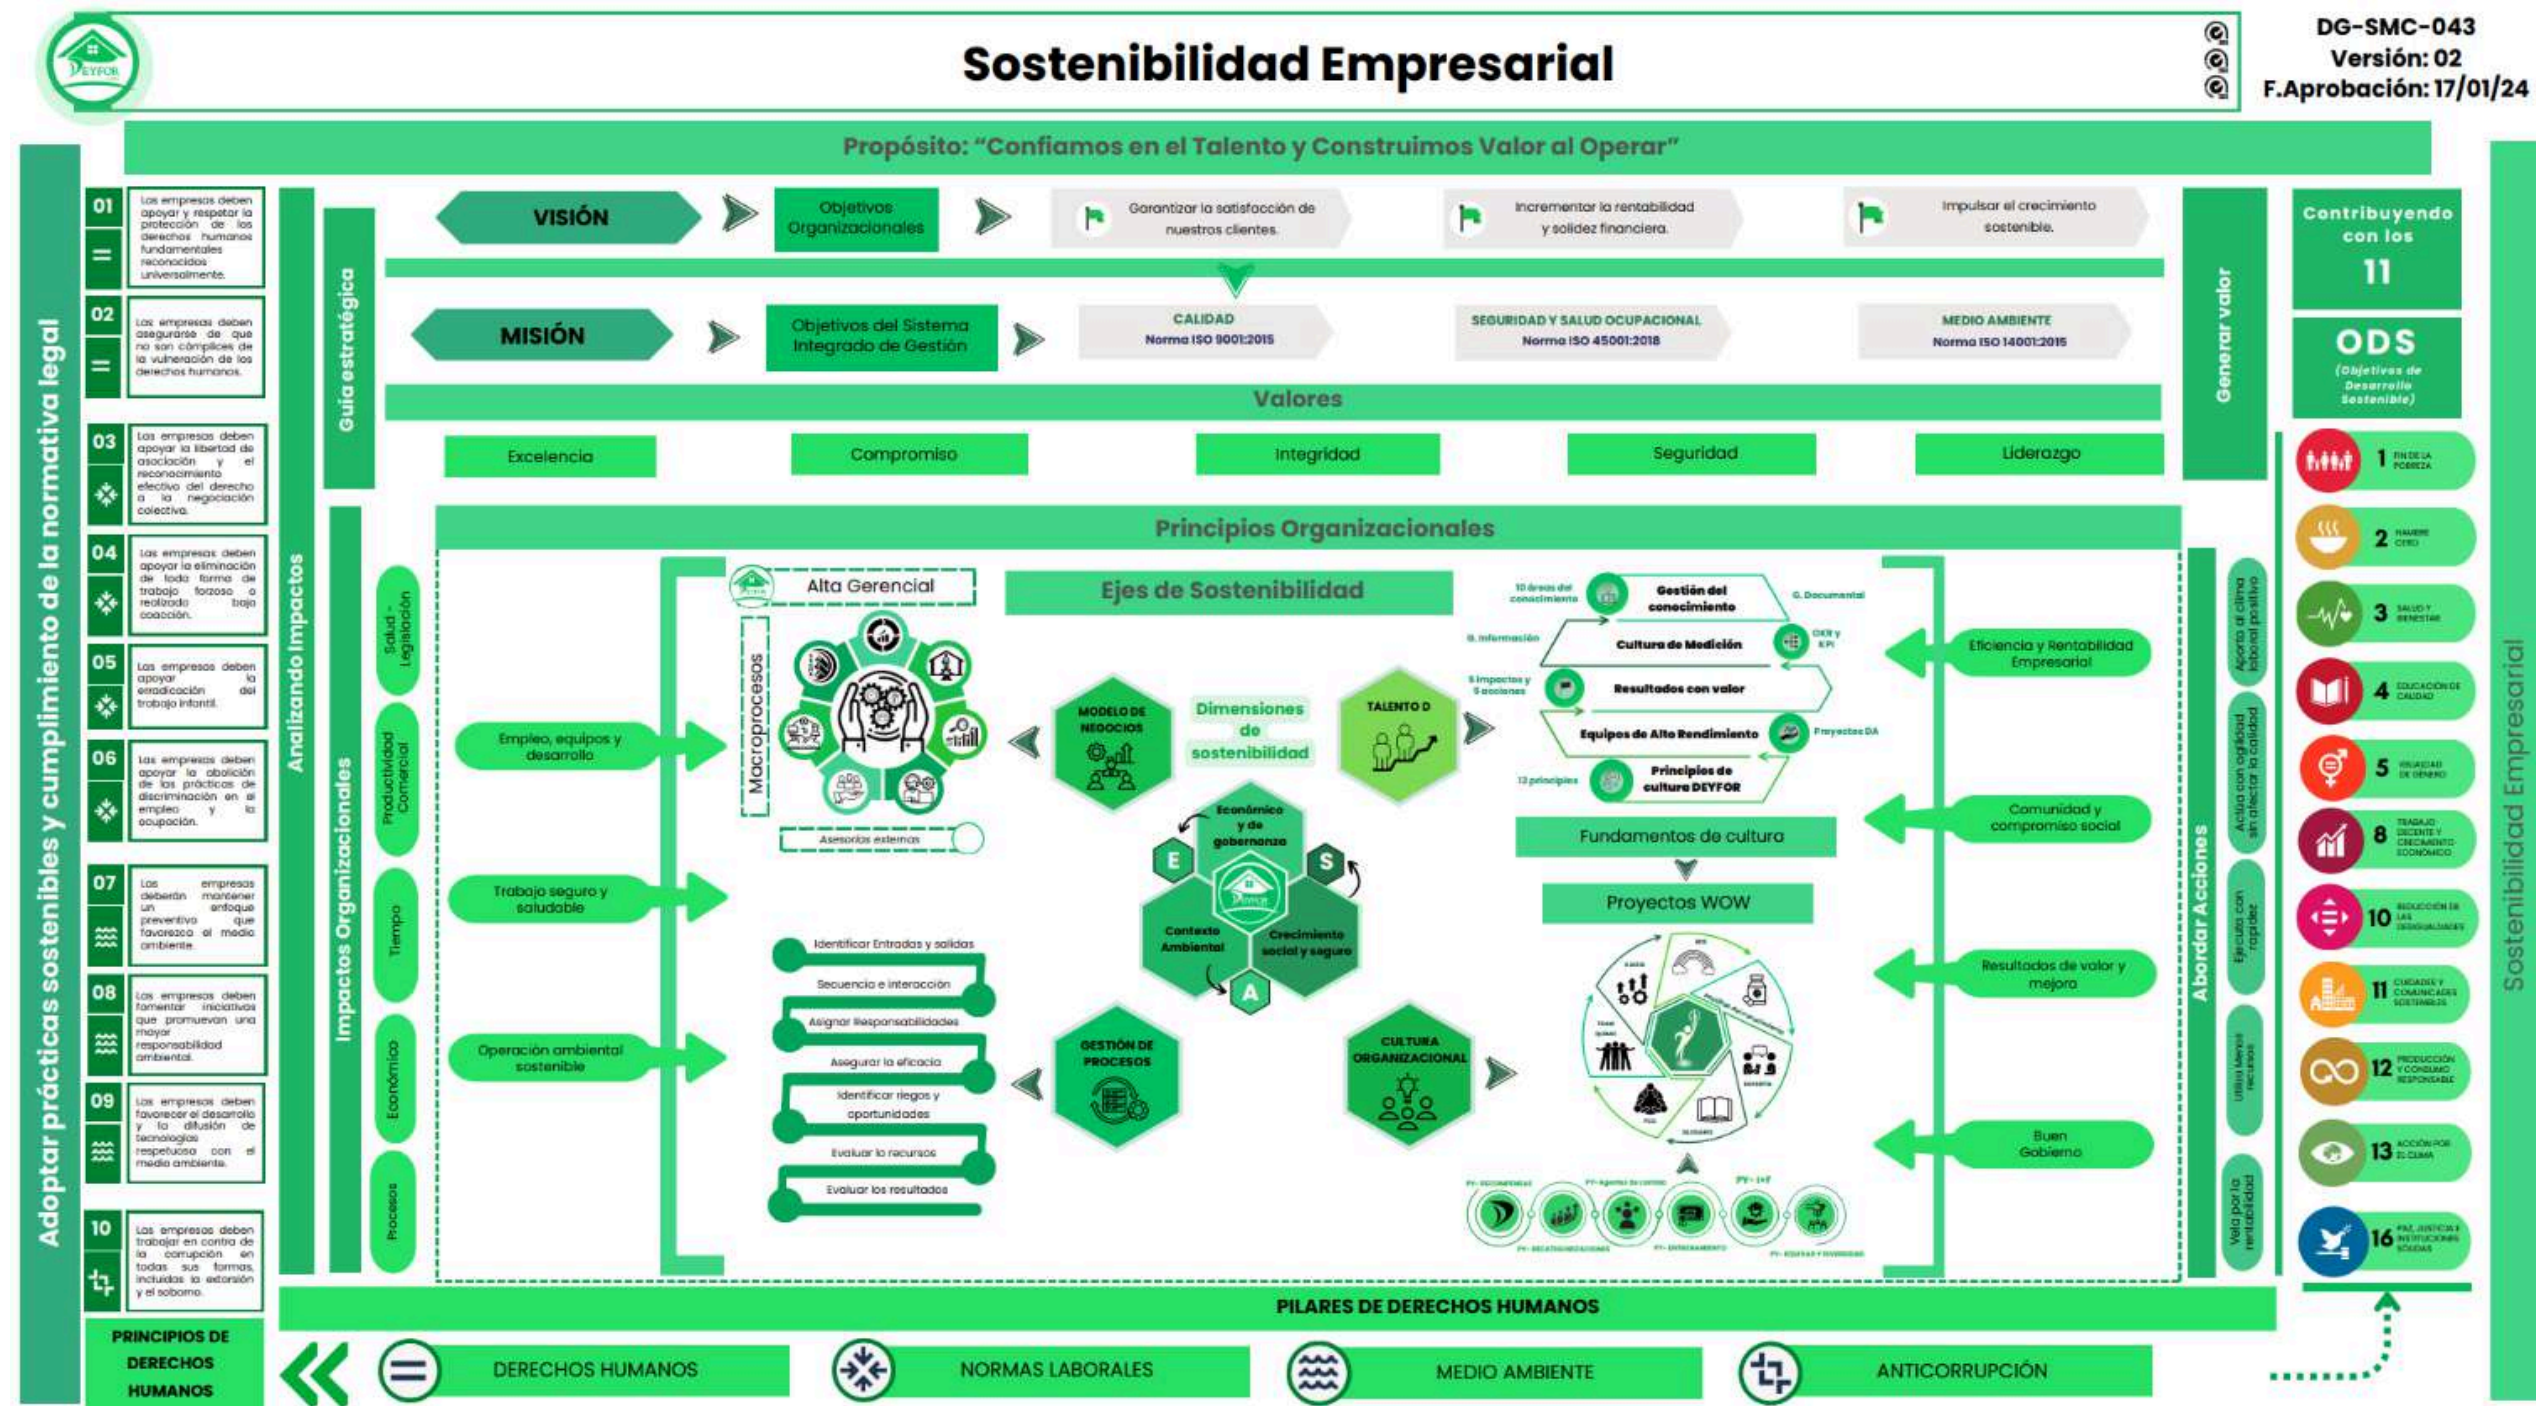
DEYFOR

Sostenibilidad Empresarial

DG-SMC-043
Versión: 02
F.Aprobación: 17/01/24

Propósito: "Confiamos en el Talento y Construimos Valor al Operar"

Adoptar prácticas sostenibles y cumplimiento de la normativa legal

01 Las empresas deben apoyar y respetar la protección de los derechos humanos fundamentales reconocidos universalmente.

02 Las empresas deben asegurarse de que no son cómplices de la vulneración de los derechos humanos.

03 Las empresas deben apoyar la libertad de asociación y el reconocimiento efectivo del derecho a la negociación colectiva.

04 Las empresas deben apoyar la eliminación de toda forma de trabajo forzoso o realizado bajo coacción.

05 Las empresas deben apoyar la erradicación del trabajo infantil.

06 Las empresas deben apoyar la abolición de las prácticas de discriminación en el empleo y la ocupación.

07 Las empresas deberán mantener un enfoque preventivo que favorezca el medio ambiente.

08 Las empresas deben fomentar iniciativas que promuevan una mayor responsabilidad ambiental.

09 Las empresas deben favorecer el desarrollo y la difusión de tecnologías respetuosas con el medio ambiente.

10 Las empresas deben trabajar en contra de la corrupción en todas sus formas, incluidas la extorsión y el soborno.

PRINCIPIOS DE DERECHOS HUMANOS

Analizando Impactos

Guía estratégica

VISIÓN
Objetivos Organizacionales
Garantizar la satisfacción de nuestros clientes.
Incrementar la rentabilidad y solidez financiera.
Impulsar el crecimiento sostenible.

MISIÓN
Objetivos del Sistema Integrado de Gestión
CALIDAD Norma ISO 9001:2015
SEGURIDAD Y SALUD OCUPACIONAL Norma ISO 45001:2018
MEDIO AMBIENTE Norma ISO 14001:2015

Valores
Excelencia
Compromiso
Integridad
Seguridad
Liderazgo

Generar valor

Contribuyendo con los 11 ODS (Objetivos de Desarrollo Sostenible)

1 FIN DE LA POBREZA
2 HAMBRE CERO
3 SALUD Y BIENESTAR
4 EDUCACIÓN DE CALIDAD
5 IGUALDAD DE GÉNERO
8 TRABAJO DECENTE Y CRECIMIENTO ECONÓMICO
10 REDUCCIÓN DE LAS DESIGUALDADES
11 CIUDADES Y COMUNIDADES SOSTENIBLES
12 PRODUCCIÓN Y CONSUMO RESPONSABLE
13 ACCIÓN POR EL CLIMA
16 PAZ, JUSTICIA E INSTITUCIONES SÓLIDAS

Sostenibilidad Empresarial

Principios Organizacionales

Impactos Organizacionales
Salud - Legislación
Productividad Comercial
Tiempo
Económico
Procesos

Empleo, equipos y desarrollo
Trabajo seguro y saludable
Operación ambiental sostenible

Alta Gerencial
Macroprocesos
Asesorías externas

Ejes de Sostenibilidad
MODELO DE NEGOCIOS
Dimensiones de sostenibilidad
TALENTO D
Económico y de gobernanza
E
S
Contexto Ambiental
Crecimiento social y seguro
A
GESTIÓN DE PROCESOS
CULTURA ORGANIZACIONAL

Identificar Entradas y salidas
Secuencia e interacción
Asignar Responsabilidades
Asegurar la eficacia
Identificar riegos y oportunidades
Evaluar lo recursos
Evaluar los resultados

10 áreas del conocimiento
Gestión del conocimiento
G. Documental
8. Información
Cultura de Medición
OKR y KPI
5 impactos y 5 acciones
Resultados con valor
Equipos de Alto Rendimiento
Proyectos DA
12 principios
Principios de cultura DEYFOR
Fundamentos de cultura
Proyectos WOW

Eficiencia y Rentabilidad Empresarial
Comunidad y compromiso social
Resultados de valor y mejora
Buen Gobierno

Abordar Acciones
Aporta al clima laboral positivo
Actúa con agilidad sin afectar la calidad
Ejecuta con rapidez
Utiliza menos recursos
Vela por la rentabilidad

PILARES DE DERECHOS HUMANOS
DERECHOS HUMANOS
NORMAS LABORALES
MEDIO AMBIENTE
ANTICORRUPCIÓN